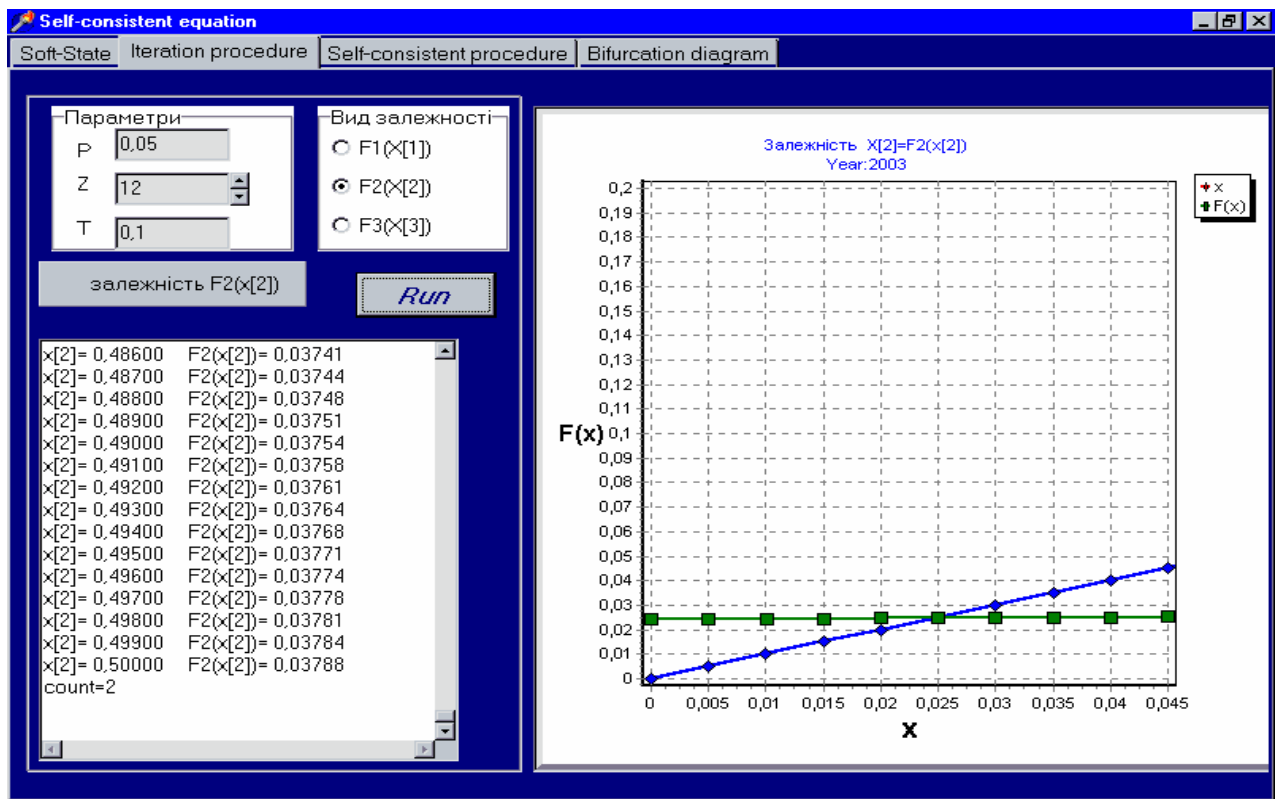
Self-consistent equation

Soft-State | Iteration procedure | Self-consistent procedure | Bifurcation diagram

Параметри
P 0,05
Z 12
T 0,1

Вид залежності
F1(X[1])
F2(X[2])
F3(X[3])

залежність F2(x[2])

Run

x[2]= 0,48600 F2(x[2])= 0,03741
x[2]= 0,48700 F2(x[2])= 0,03744
x[2]= 0,48800 F2(x[2])= 0,03748
x[2]= 0,48900 F2(x[2])= 0,03751
x[2]= 0,49000 F2(x[2])= 0,03754
x[2]= 0,49100 F2(x[2])= 0,03758
x[2]= 0,49200 F2(x[2])= 0,03761
x[2]= 0,49300 F2(x[2])= 0,03764
x[2]= 0,49400 F2(x[2])= 0,03768
x[2]= 0,49500 F2(x[2])= 0,03771
x[2]= 0,49600 F2(x[2])= 0,03774
x[2]= 0,49700 F2(x[2])= 0,03778
x[2]= 0,49800 F2(x[2])= 0,03781
x[2]= 0,49900 F2(x[2])= 0,03784
x[2]= 0,50000 F2(x[2])= 0,03788
count=2

Залежність X[2]=F2(x[2])
Year:2003

x
F(x)

F(x)
0,2
0,19
0,18
0,17
0,16
0,15
0,14
0,13
0,12
0,11
0,1
0,09
0,08
0,07
0,06
0,05
0,04
0,03
0,02
0,01
0

0 0,005 0,01 0,015 0,02 0,025 0,03 0,035 0,04 0,045
x